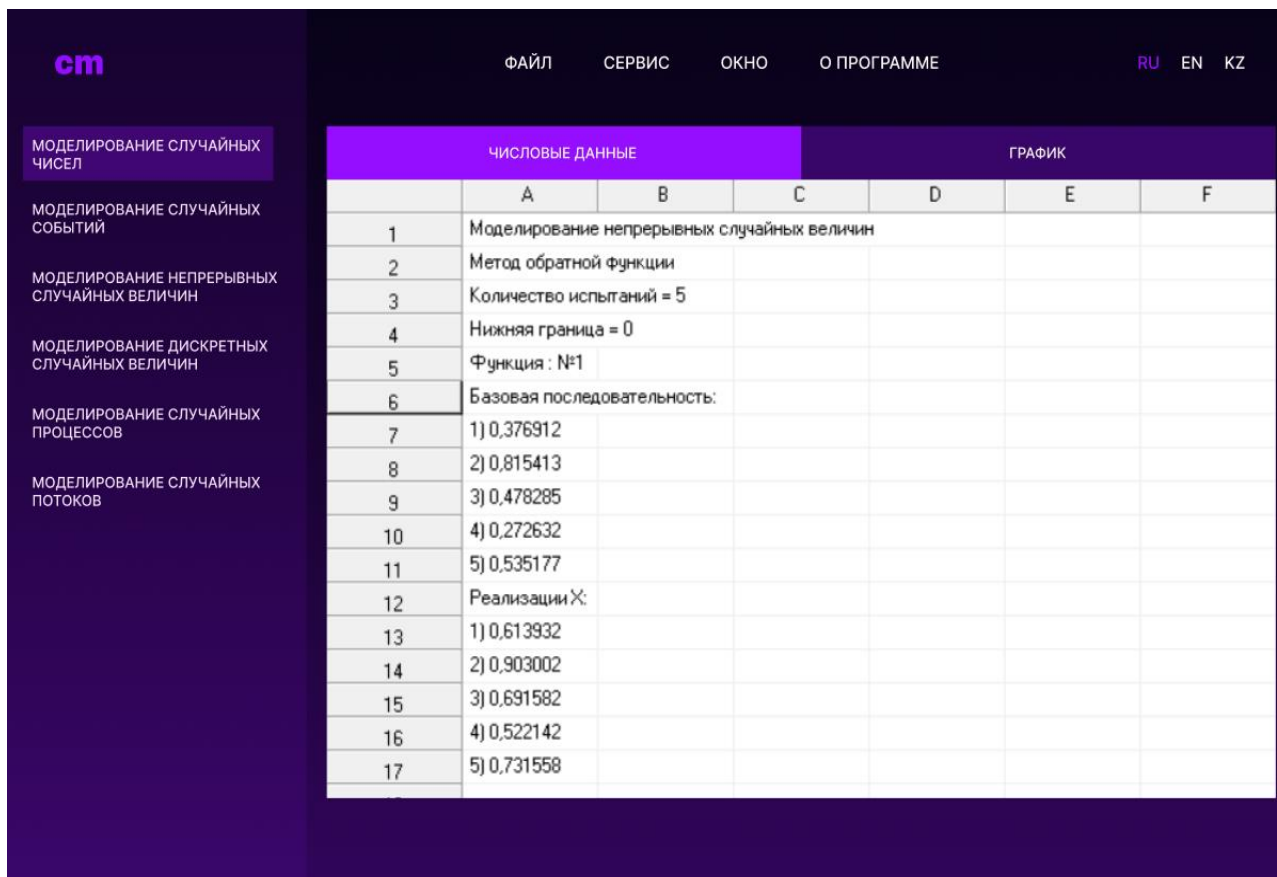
cm

ФАЙЛ СЕРВИС ОКНО О ПРОГРАММЕ RU EN KZ

МОДЕЛИРОВАНИЕ СЛУЧАЙНЫХ ЧИСЕЛ

МОДЕЛИРОВАНИЕ СЛУЧАЙНЫХ СОБЫТИЙ

МОДЕЛИРОВАНИЕ НЕПРЕРЫВНЫХ СЛУЧАЙНЫХ ВЕЛИЧИН

МОДЕЛИРОВАНИЕ ДИСКРЕТНЫХ СЛУЧАЙНЫХ ВЕЛИЧИН

МОДЕЛИРОВАНИЕ СЛУЧАЙНЫХ ПРОЦЕССОВ

МОДЕЛИРОВАНИЕ СЛУЧАЙНЫХ ПОТОКОВ

ЧИСЛОВЫЕ ДАННЫЕ

ГРАФИК

| | A | B | C | D | E | F |
|---|---|---|---|---|---|---|
| 1 | Моделирование непрерывных случайных величин | | | | | |
| 2 | Метод обратной функции | | | | | |
| 3 | Количество испытаний = 5 | | | | | |
| 4 | Нижняя граница = 0 | | | | | |
| 5 | Функция : №1 | | | | | |
| 6 | Базовая последовательность: | | | | | |
| 7 | 1) 0,376912 | | | | | |
| 8 | 2) 0,815413 | | | | | |
| 9 | 3) 0,478285 | | | | | |
| 10 | 4) 0,272632 | | | | | |
| 11 | 5) 0,535177 | | | | | |
| 12 | Реализации X: | | | | | |
| 13 | 1) 0,613932 | | | | | |
| 14 | 2) 0,903002 | | | | | |
| 15 | 3) 0,691582 | | | | | |
| 16 | 4) 0,522142 | | | | | |
| 17 | 5) 0,731558 | | | | | |